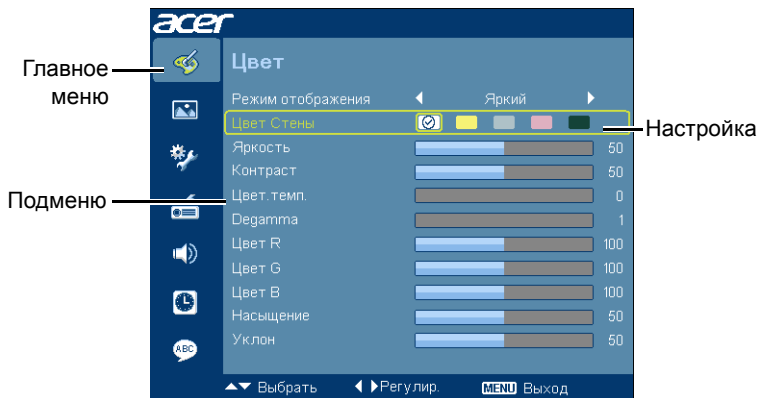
acer

Главное меню

Подменю

Цвет

Режим отображения ◀ Яркий ▶

Цвет Стены

Настройка

Яркость 50

Контраст 50

Цвет.темп. 0

Degamma 1

Цвет R 100

Цвет G 100

Цвет B 100

Насыщение 50

Уклон 50

ABC

Выбрать ◀ ▶ Регулир. MENU Выход